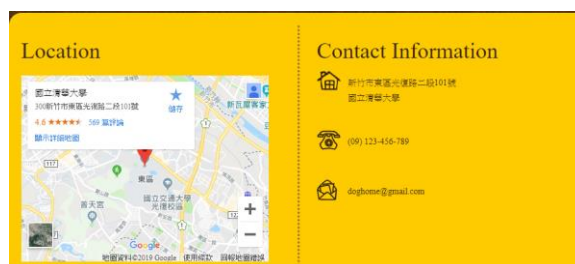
Location

國立清華大學
300新竹市東區光復路二段101號
4.6 ★★★★★ 569 篇評論
顯示詳細地圖
儲存
新竹
117
東區
國立交通大學
光復校區
普天宮
Google
地圖資料©2019 Google 使用條款 回報地圖錯誤

Contact Information

新竹市東區光復路二段101號
國立清華大學

(09) 123-456-789

doghome@gmail.com